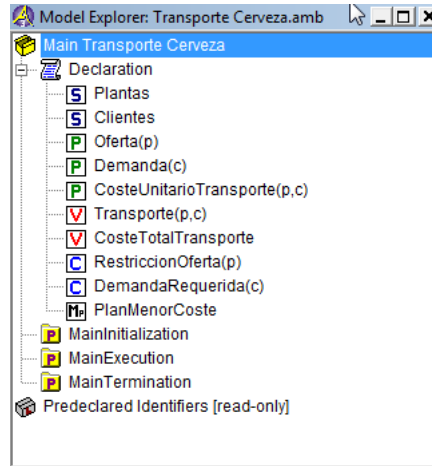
Model Explorer: Transporte Cerveza.amb

Main Transporte Cerveza
Declaration
S Plantas
S Clientes
P Oferta(p)
P Demanda(c)
P CosteUnitarioTransporte(p,c)
V Transporte(p,c)
V CosteTotalTransporte
C RestriccionOferta(p)
C DemandaRequerida(c)
MP PlanMenorCoste
P MainInitialization
P MainExecution
P MainTermination
Predeclared Identifiers [read-only]